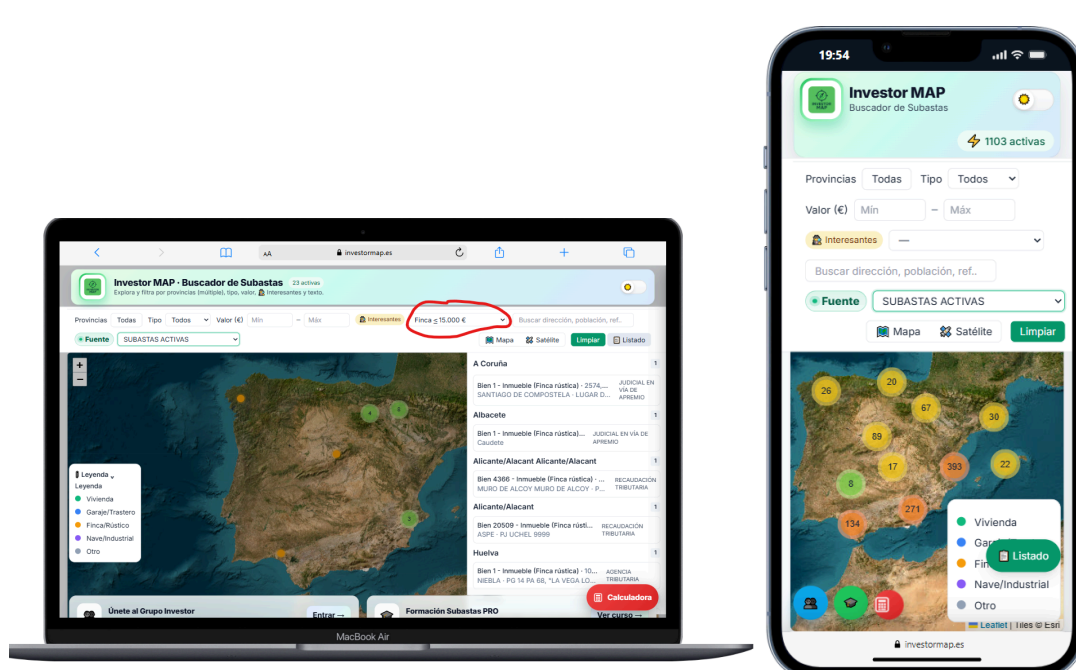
investormap.es

Investor MAP · Buscador de Subastas 23 activas
Explora y filtra por provincias (múltiple), tipo, valor, Interesantes y texto.

Provincias Todas Tipo Todos Valor (€) Mín – Máx Interesantes Finca ≤ 15.000 € Buscar dirección, población, ref...

Fuente SUBASTAS ACTIVAS

Mapa Satélite Limpiar Listado

+
−

Leyenda
Leyenda
Vivienda
Garaje/Trastero
Finca/Rústico
Nave/Industrial
Otro

4
4
3

A Coruña 1
Bien 1 - Inmueble (Finca rústica) · 2574,... SANTIAGO DE COMPOSTELA · LUGAR D... JUDICIAL EN VÍA DE APREMIO

Albacete 1
Bien 1 - Inmueble (Finca rústica)... Caudete JUDICIAL EN VÍA DE APREMIO

Alicante/Alacant Alicante/Alacant 1
Bien 4366 - Inmueble (Finca rústica) · P... MURO DE ALCOY MURO DE ALCOY · P... RECAUDACIÓN TRIBUTARIA

Alicante/Alacant 1
Bien 20509 - Inmueble (Finca rústi... ASPE · PJ UCHEL 9999 RECAUDACIÓN TRIBUTARIA

Huelva 1
Bien 1 - Inmueble (Finca rústica) · 10... NIEBLA · PG 14 PA 68, "LA VEGA LO... AGENCIA TRIBUTARIA

Únete al Grupo Investor Entrar →
Formación Subastas PRO Ver curso →
Calculadora

MacBook Air

19:54

Investor MAP
Buscador de Subastas
1103 activas

Provincias Todas Tipo Todos
Valor (€) Mín – Máx
Interesantes —
Buscar dirección, población, ref..
Fuente SUBASTAS ACTIVAS
Mapa Satélite Limpiar

26
20
67
30
89
17
393
22
8
271
134

Vivienda
Gar
Fin
Nave/Industrial
Otro
Listado

Leaflet | Tiles © Esri

investormap.es